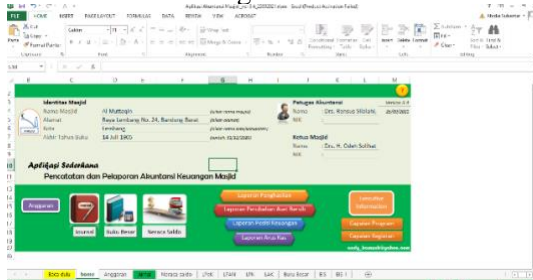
Aplikasi Akuntansi Masjid_ver 0.4_2020(2).xlsm - Excel (Product Activation Failed)

FILE HOME INSERT PAGE LAYOUT FORMULAS DATA REVIEW VIEW ACROBAT

Calibri 11

Paste Copy Format Painter

Clipboard Font Alignment Number Styles Cells Editing

Wrap Text Merge & Center General Conditional Formatting Format as Table Cell Styles Insert Delete Format AutoSum Fill Clear Sort & Filter Find & Select

Identitas Masjid
Nama Masjid : Al Muttaqin (Isikan nama masjid)
Alamat : Raya Lembang No. 24, Bandung Barat (Isikan alamat)
Kota : Lembang (Isikan nama kota/kabupaten)
Akhir Tahun Buku : 14 Juli 1905 (format: 31/12/2020)

Petugas Akuntansi
Version 0.4
Nama : Drs. Ramadi Wizarh 26/08/2022
NIK :

Ketua Masjid
Nama : Drs. H. Odeh Solihat
NIK :

Aplikasi Sederhana
Pencatatan dan Pelaporan Akuntansi Keuangan Masjid

Anggaran
Jurnal Buku Besar Neraca Saldo

Laporan Penghasilan
Laporan Perubahan Aset Neto
Laporan Posisi Keuangan
Laporan Arus Kas

Lembar Informasi
Catatan Pesan
Laporan Keuangan

Data dulu Home Anggaran Jurnal Neraca saldo LPAK LPAN LPK LAK Buku Besar BB 1 BB 1